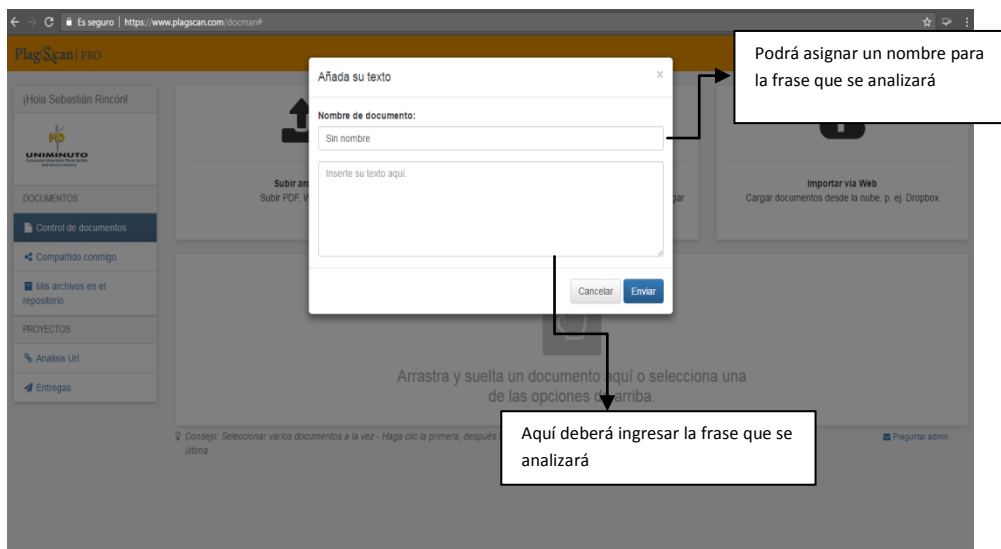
Es seguro | https://www.plagscan.com/docman#

PlagScan | PRO

¡Hola Sebastián Rincón!

UNIMINUTO

DOCUMENTOS

Control de documentos

Compartido conmigo

Mis archivos en el repositorio

PROYECTOS

Analisis Url

Entregas

Subir ar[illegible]
Subir PDF, W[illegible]

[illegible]gar

Importar vía Web
Cargar documentos desde la nube, p. ej. Dropbox

Arrastra y suelta un documento aquí o selecciona una de las opciones d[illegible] arriba.

Consejo: Seleccionar varios documentos a la vez - Haga clic la primera, después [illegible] última.

Preguntar admin

Añada su texto

×

Nombre de documento:

Sin nombre

Inserte su texto aquí.

Cancelar

Enviar

Podrá asignar un nombre para la frase que se analizará

Aquí deberá ingresar la frase que se analizará